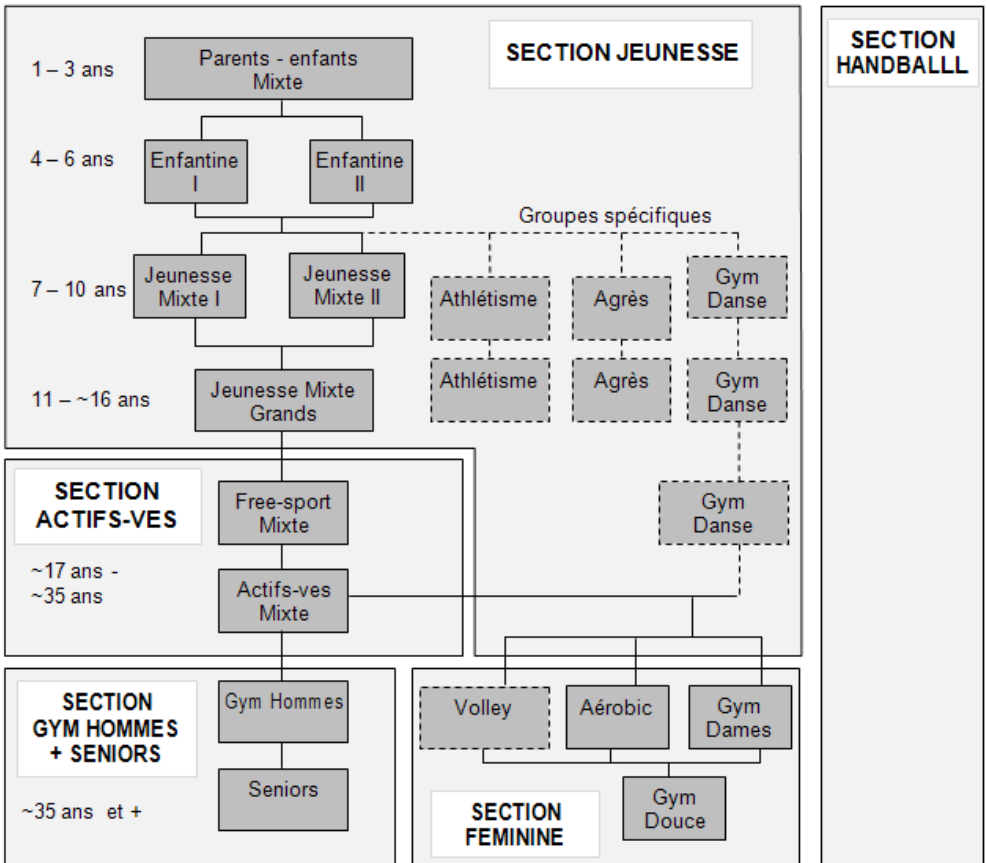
SECTION JEUNESSE

SECTION HANDBALLL

1 – 3 ans
Parents - enfants Mixte

4 – 6 ans
Enfantine I
Enfantine II

Groupes spécifiques

7 – 10 ans
Jeunesse Mixte I
Jeunesse Mixte II
Athlétisme
Agrès
Gym Danse

Athlétisme
Agrès
Gym Danse

11 – ~16 ans
Jeunesse Mixte Grands

SECTION ACTIFS-VES
Free-sport Mixte
Gym Danse

~17 ans - ~35 ans
Actifs-ves Mixte

SECTION GYM HOMMES + SENIORS
Gym Hommes
Seniors

~35 ans et +

Volley
Aérobic
Gym Dames
Gym Douce

SECTION FEMININE